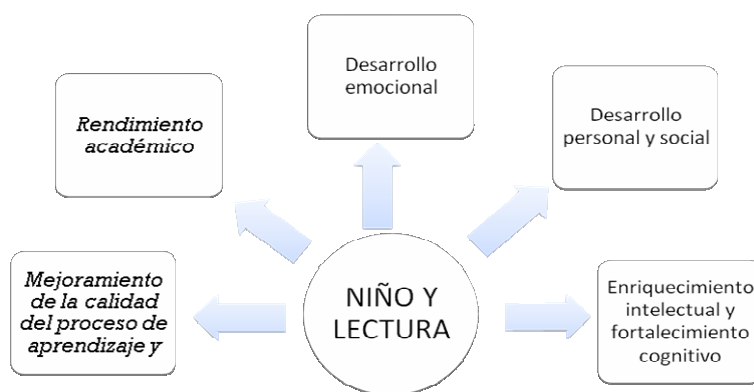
Desarrollo emocional

Rendimiento académico

Desarrollo personal y social

Mejoramiento de la calidad del proceso de aprendizaje y

NIÑO Y LECTURA

Enriquecimiento intelectual y fortalecimiento cognitivo